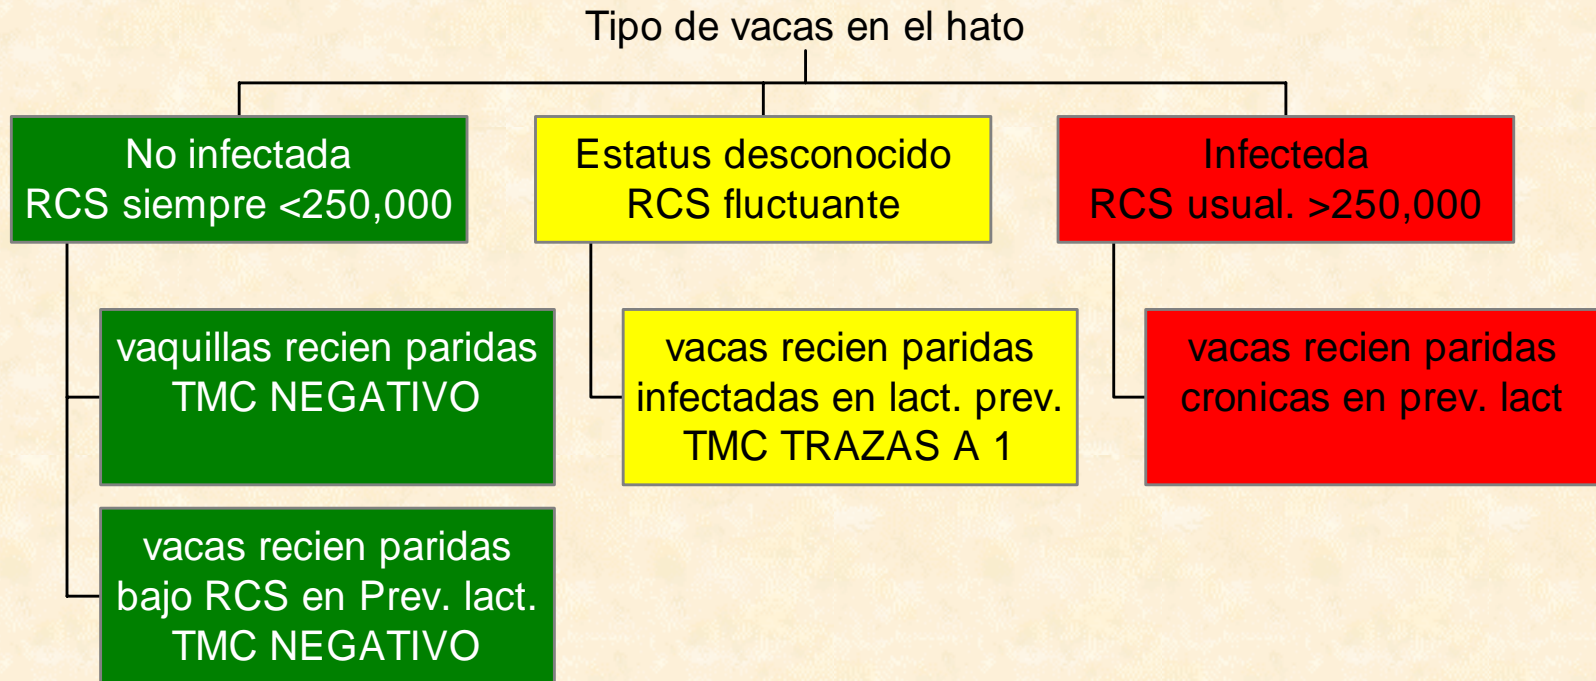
Tipo de vacas en el hato

No infectada
RCS siempre <250,000

vaquillas recien paridas
TMC NEGATIVO

vacas recien paridas
bajo RCS en Prev. lact.
TMC NEGATIVO

Estatus desconocido
RCS fluctuante

vacas recien paridas
infectadas en lact. prev.
TMC TRAZAS A 1

Infecteda
RCS usual. >250,000

vacas recien paridas
cronicas en prev. lact